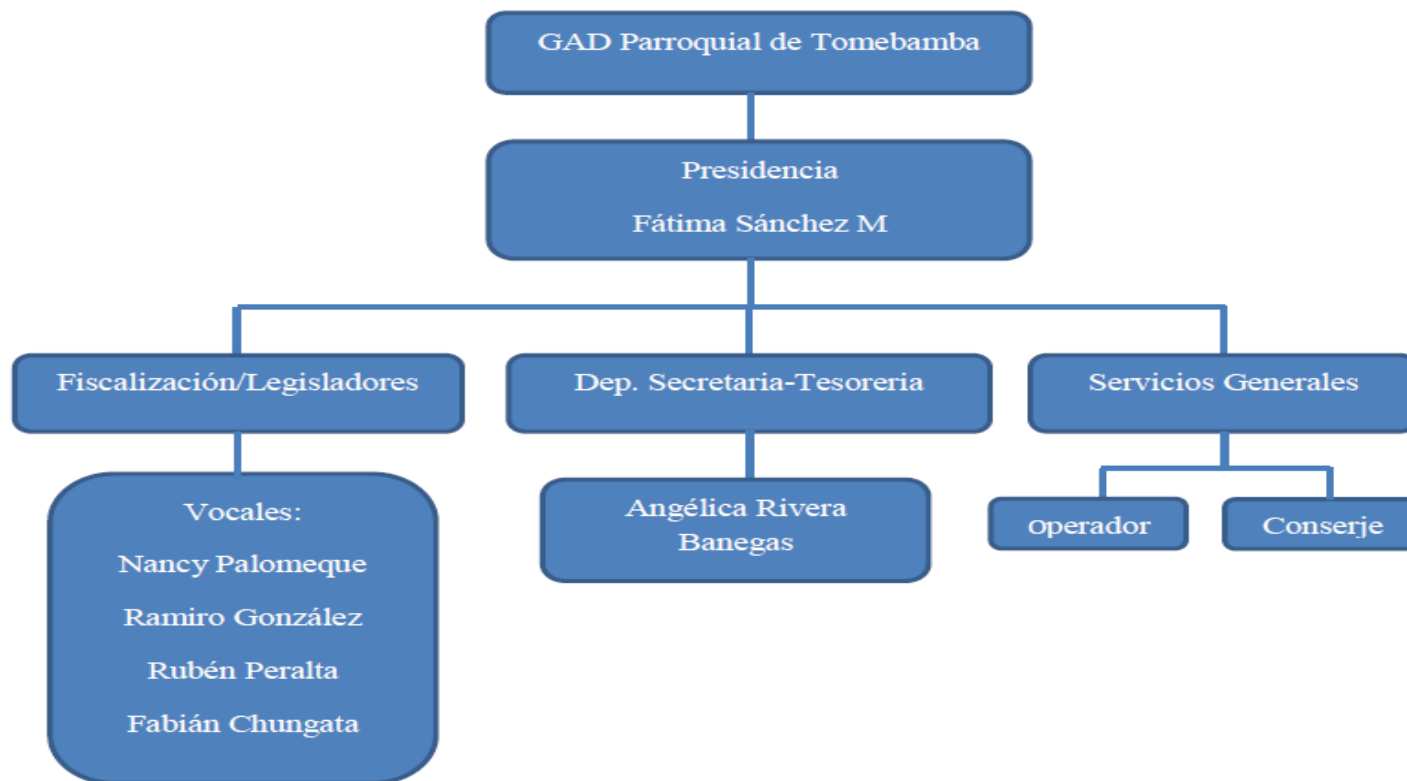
GAD Parroquial de Tomebamba

Presidencia

Fátima Sánchez M

Fiscalización/Legisladores

Vocales:

Nancy Palomeque

Ramiro González

Rubén Peralta

Fabián Chungata

Dep. Secretaria-Tesoreria

Angélica Rivera Banegas

Servicios Generales

operador

Conserje